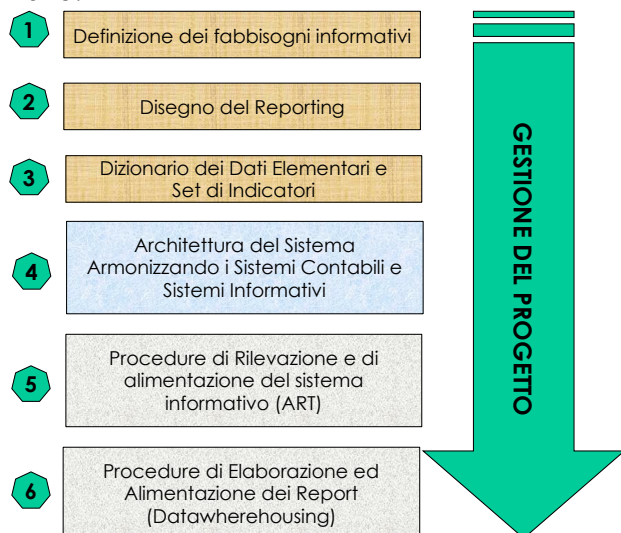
1
Definizione dei fabbisogni informativi

2
Disegno del Reporting

3
Dizionario dei Dati Elementari e Set di Indicatori

4
Architettura del Sistema Armonizzando i Sistemi Contabili e Sistemi Informativi

5
Procedure di Rilevazione e di alimentazione del sistema informativo (ART)

6
Procedure di Elaborazione ed Alimentazione dei Report (Datawherehousing)

GESTIONE DEL PROGETTO